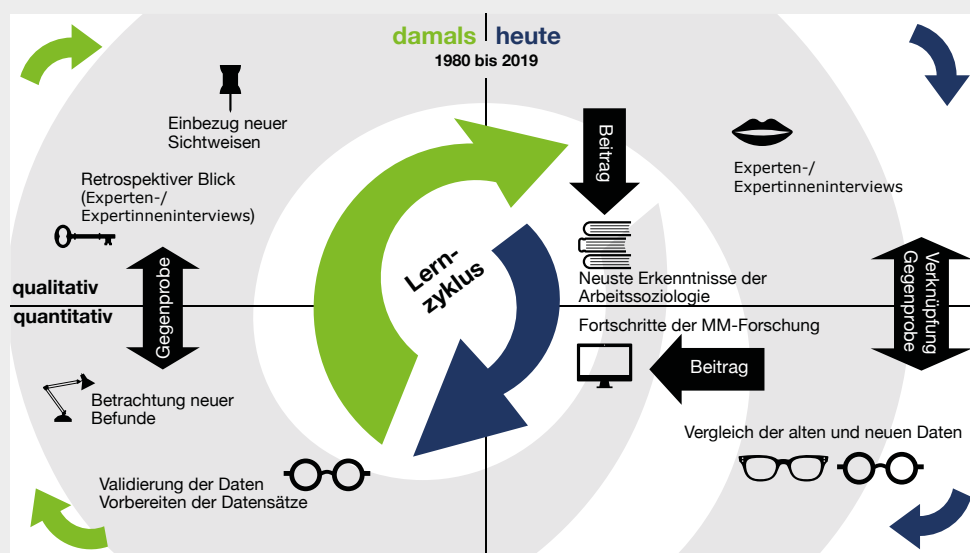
damals heute
1980 bis 2019

Einbezug neuer Sichtweisen

Retrospektiver Blick (Experten-/ Expertinneninterviews)

qualitativ
quantitativ

Gegenprobe

Betrachtung neuer Befunde

Validierung der Daten
Vorbereiten der Datensätze

Lern-zyklus

Beitrag

Neuste Erkenntnisse der Arbeitssoziologie

Fortschritte der MM-Forschung

Beitrag

Experten-/ Expertinneninterviews

Verknüpfung Gegenprobe

Vergleich der alten und neuen Daten